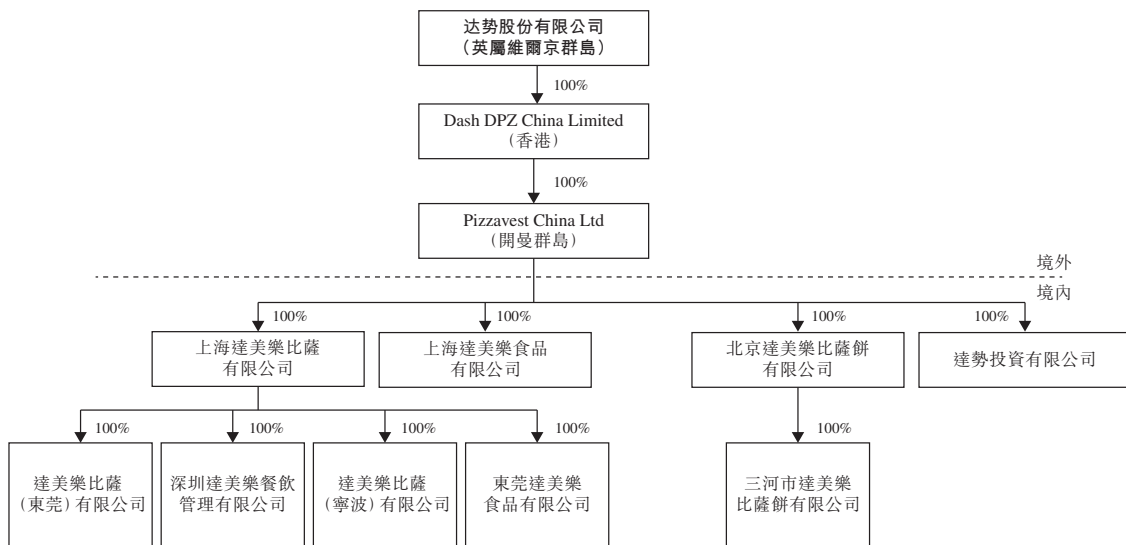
达势股份有限公司
(英屬維爾京群島)

100%

Dash DPZ China Limited
(香港)

100%

Pizzavest China Ltd
(開曼群島)

境外

境內

100%

上海達美樂比薩有限公司

100%

上海達美樂食品有限公司

100%

北京達美樂比薩餅有限公司

100%

達勢投資有限公司

100%

達美樂比薩(東莞)有限公司

100%

深圳達美樂餐飲管理有限公司

100%

達美樂比薩(寧波)有限公司

100%

東莞達美樂食品有限公司

100%

三河市達美樂比薩餅有限公司